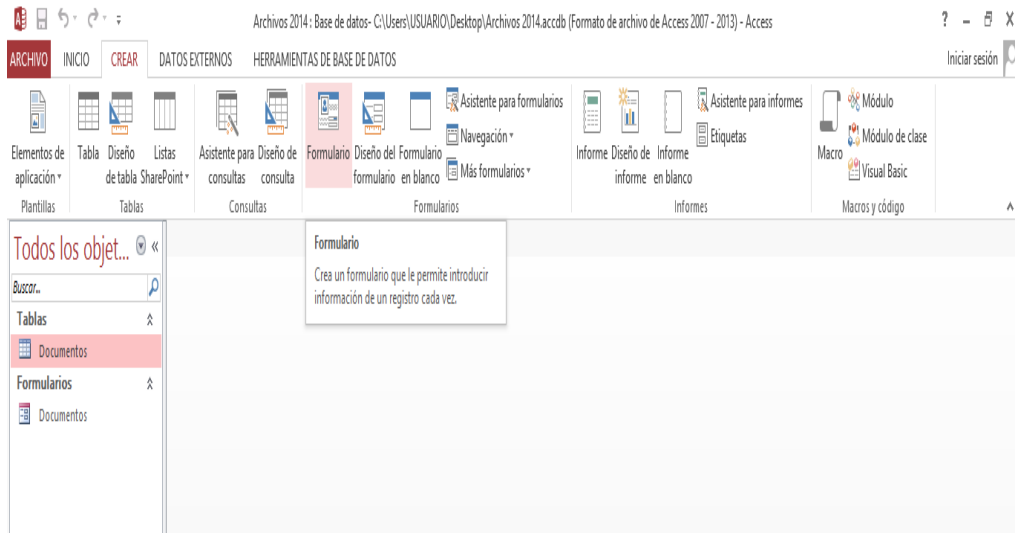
Archivos 2014 : Base de datos- C:\Users\USUARIO\Desktop\Archivos 2014.accdb (Formato de archivo de Access 2007 - 2013) - Access

? – 🗗 X

ARCHIVO INICIO CREAR DATOS EXTERNOS HERRAMIENTAS DE BASE DE DATOS

Iniciar sesión

Elementos de aplicación ▾
Plantillas

Tabla Diseño de tabla Listas SharePoint ▾
Tablas

Asistente para consultas Diseño de consulta
Consultas

Formulario Diseño del formulario Formulario en blanco Asistente para formularios Navegación ▾ Más formularios ▾
Formularios

Informe Diseño de informe Informe en blanco Asistente para informes Etiquetas
Informes

Macro Módulo Módulo de clase Visual Basic
Macros y código

Formulario
Crea un formulario que le permite introducir información de un registro cada vez.

Todos los objet... «
Buscar...
Tablas
Documentos
Formularios
Documentos